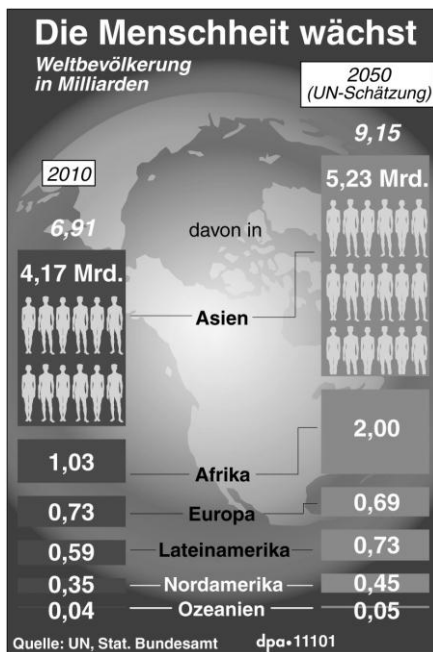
Die Menschheit wächst
Weltbevölkerung in Milliarden

2010
6,91

2050
(UN-Schätzung)
9,15

davon in

4,17 Mrd.
Asien
5,23 Mrd.

1,03
Afrika
2,00

0,73
Europa
0,69

0,59
Lateinamerika
0,73

0,35
Nordamerika
0,45

0,04
Ozeanien
0,05

Quelle: UN, Stat. Bundesamt
dpa•11101